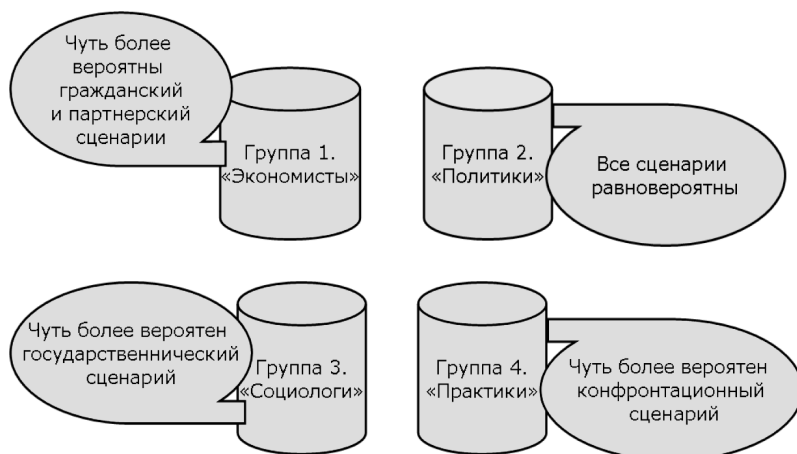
Чуть более вероятны гражданский и партнерский сценарии

Группа 1. «Экономисты»

Группа 2. «Политики»

Все сценарии равновероятны

Чуть более вероятен государственнический сценарий

Группа 3. «Социологи»

Группа 4. «Практики»

Чуть более вероятен конфронтационный сценарий